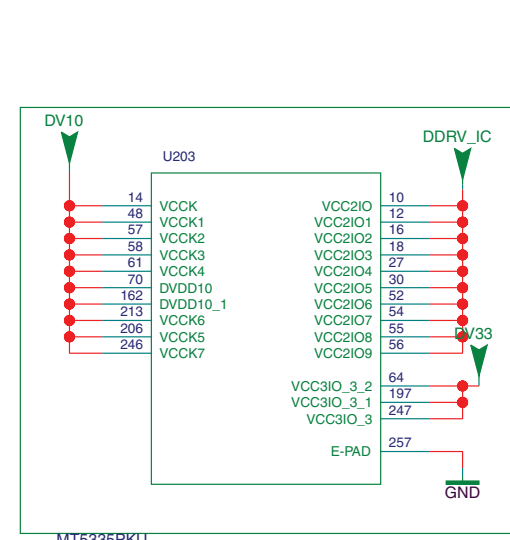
DV10

U203

DDRV_IC

14 VCCK
48 VCCK1
57 VCCK2
58 VCCK3
61 VCCK4
70 DVDD10
162 DVDD10_1
213 VCCK6
206 VCCK5
246 VCCK7

VCC2IO 10
VCC2IO1 12
VCC2IO2 16
VCC2IO3 18
VCC2IO4 27
VCC2IO5 30
VCC2IO6 52
VCC2IO7 54
VCC2IO8 55
VCC2IO9 56

DV33

VCC3IO_3_2 64
VCC3IO_3_1 197
VCC3IO_3 247

E-PAD 257

GND

MT5335PKU